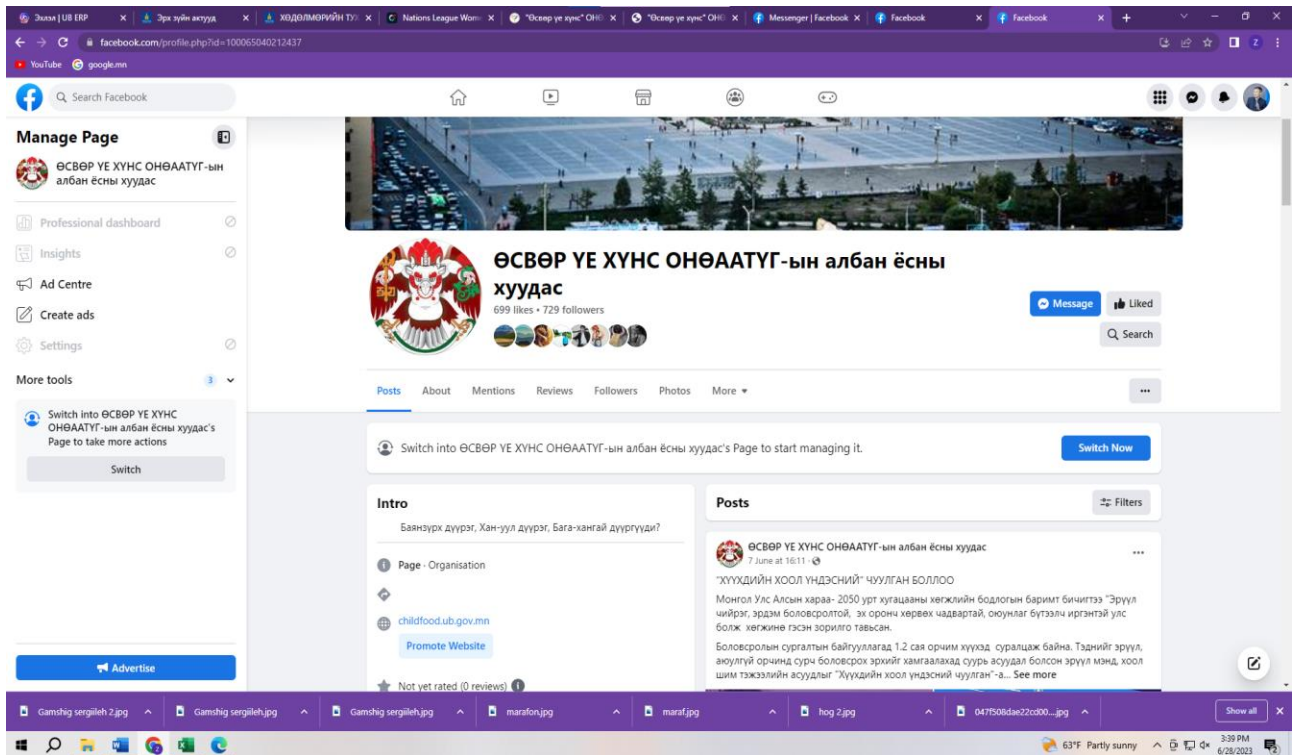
Эхлэл | UB ERP | Эрх зүйн актууд | ХОДОЛМОРИЙН ТУХ | Nations League Wom | "Өсвөр үе хүнс" ОНӨ | "Өсвөр үе хүнс" ОНӨ | Messenger | Facebook | Facebook | Facebook

facebook.com/profile.php?id=100065040212437

YouTube google.mn

Search Facebook

Manage Page

ӨСВӨР ҮЕ ХҮНС ОНӨААТҮГ-ын албан ёсны хуудас

Professional dashboard

Insights

Ad Centre

Create ads

Settings

More tools 3

Switch into ӨСВӨР ҮЕ ХҮНС ОНӨААТҮГ-ын албан ёсны хуудас's Page to take more actions

Switch

Advertise

ӨСВӨР ҮЕ ХҮНС ОНӨААТҮГ-ын албан ёсны хуудас

699 likes • 729 followers

Message Liked

Search

Posts About Mentions Reviews Followers Photos More

...

Switch into ӨСВӨР ҮЕ ХҮНС ОНӨААТҮГ-ын албан ёсны хуудас's Page to start managing it.

Switch Now

Intro

Баянзүрх дүүрэг, Хан-уул дүүрэг, Бага-хангай дүүргүүди?

Page · Organisation

childfood.ub.gov.mn

Promote Website

Not yet rated (0 reviews)

Posts

Filters

ӨСВӨР ҮЕ ХҮНС ОНӨААТҮГ-ын албан ёсны хуудас

7 June at 16:11 ·

"ХҮҮХДИЙН ХООЛ ҮНДЭСНИЙ" ЧУУЛГАН БОЛЛОО

Монгол Улс Алсын хараа- 2050 урт хугацааны хөгжлийн бодлогын баримт бичигтээ "Эрүүл чийрэг, эрдэм боловсролтой, эх оронч хөрвөх чадвартай, оюунлаг бүтээлч иргэнтэй улс болж хөгжинө гэсэн зорилго тавьсан.

Боловсролын сургалтын байгууллагад 1.2 сая орчим хүүхэд суралцаж байна. Тэднийг эрүүл, аюулгүй орчинд сурч боловсрох эрхийг хамгаалахад суурь асуудал болсон эрүүл мэнд, хоол шим тэжээлийн асуудлыг "Хүүхдийн хоол үндэсний чуулган"-а... See more

Gamshig sergiileh 2.jpg | Gamshig sergiileh.jpg | Gamshig sergiileh.jpg | marafon.jpg | maraf.jpg | hog 2.jpg | 047f508dae22cd00....jpg | Show all

63°F Partly sunny 3:39 PM 6/28/2023